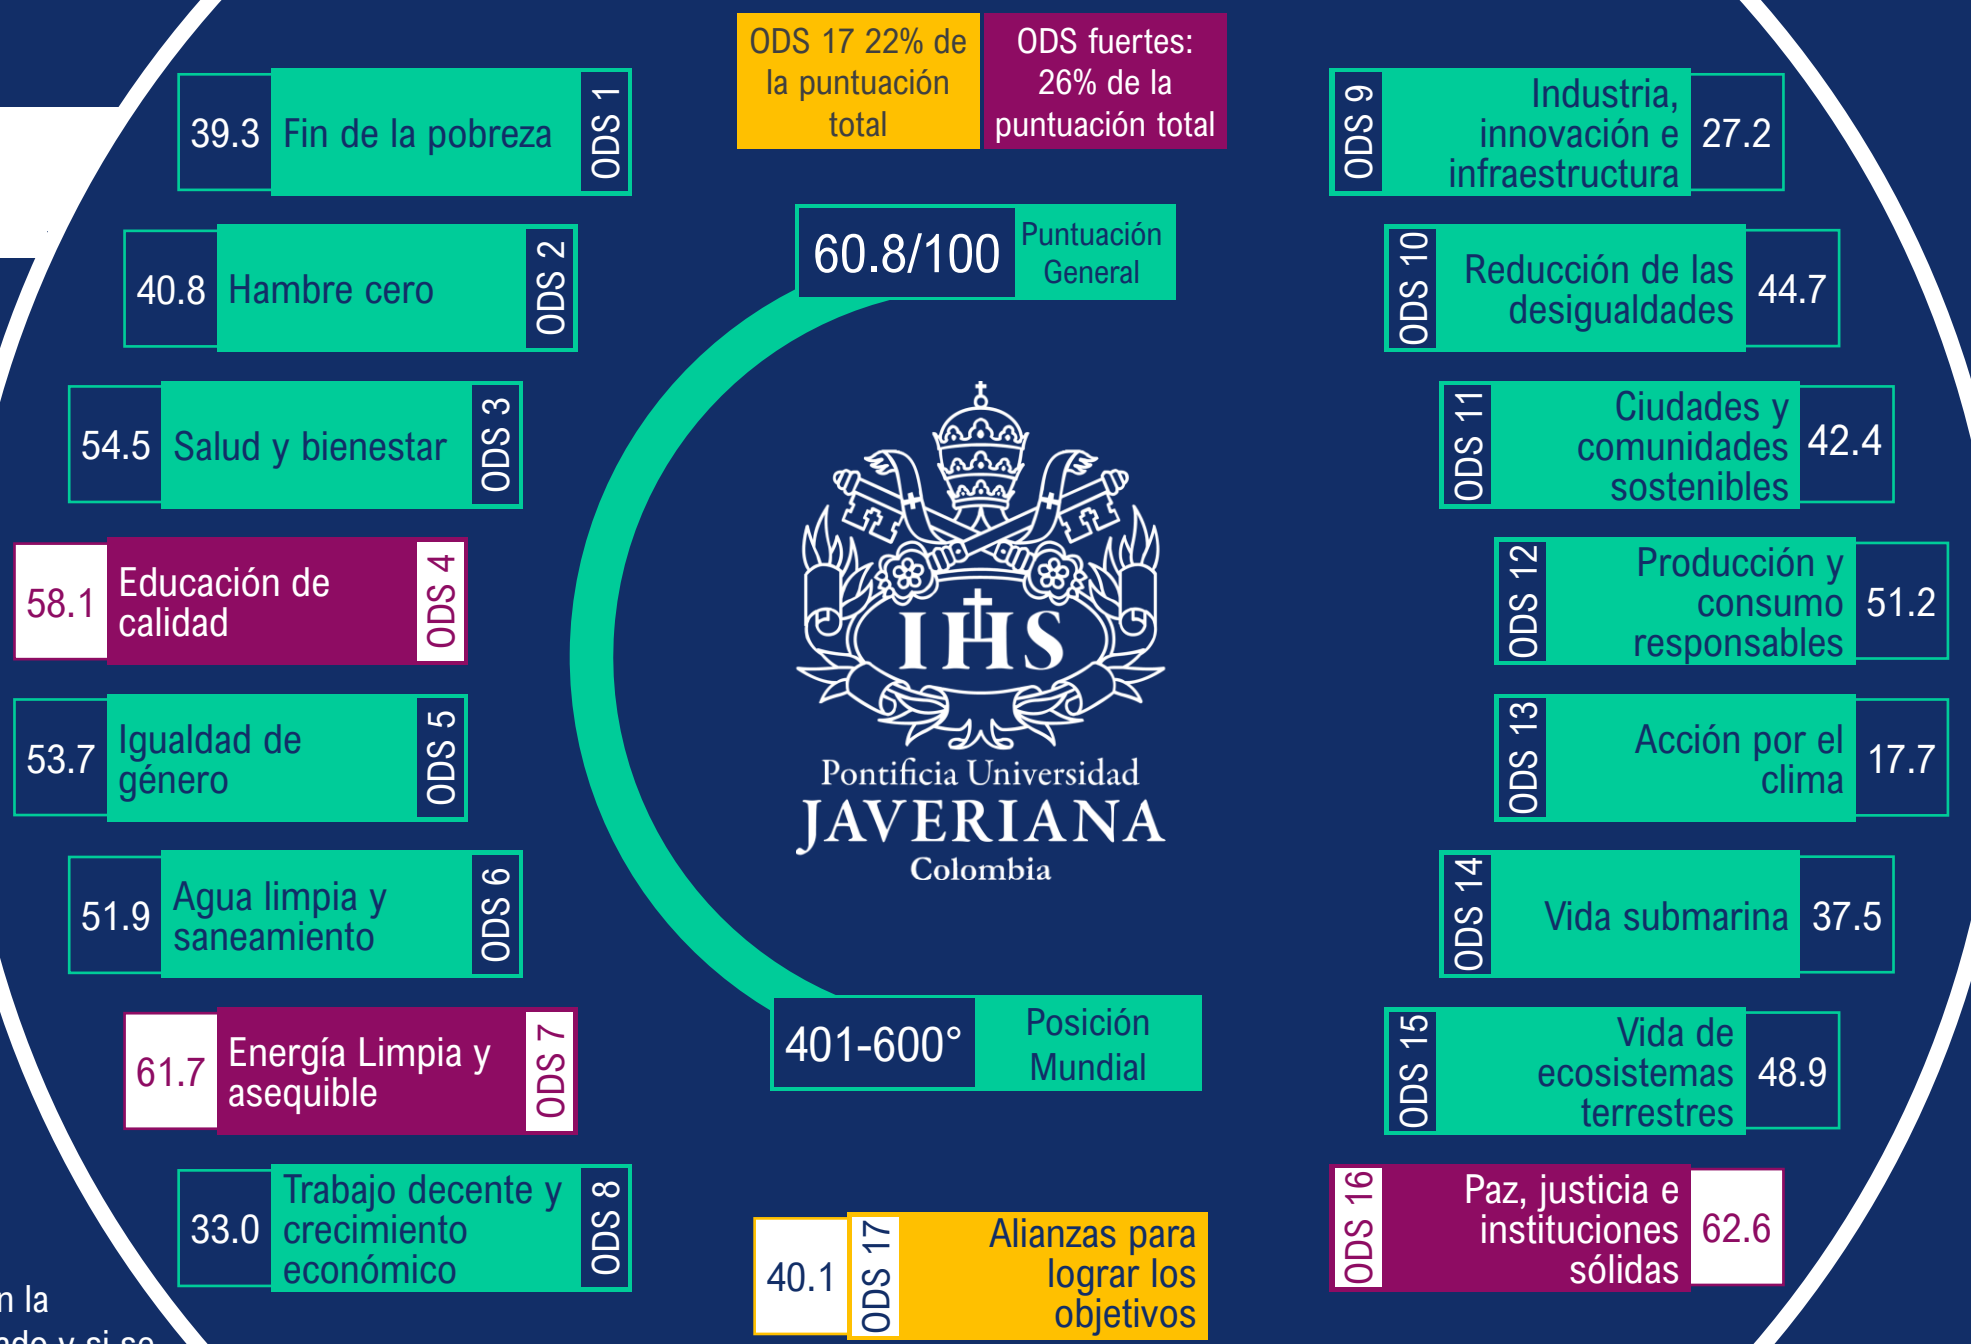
ODS 17 22% de la puntuación total

ODS fuertes: 26% de la puntuación total

39.3 Fin de la pobreza ODS 1

40.8 Hambre cero ODS 2

54.5 Salud y bienestar ODS 3

58.1 Educación de calidad ODS 4

53.7 Igualdad de género ODS 5

51.9 Agua limpia y saneamiento ODS 6

61.7 Energía Limpia y asequible ODS 7

33.0 Trabajo decente y crecimiento económico ODS 8

60.8/100 Puntuación General

Pontificia Universidad JAVERIANA Colombia

IHS

401-600° Posición Mundial

40.1 ODS 17 Alianzas para lograr los objetivos

ODS 9 Industria, innovación e infraestructura 27.2

ODS 10 Reducción de las desigualdades 44.7

ODS 11 Ciudades y comunidades sostenibles 42.4

ODS 12 Producción y consumo responsables 51.2

ODS 13 Acción por el clima 17.7

ODS 14 Vida submarina 37.5

ODS 15 Vida de ecosistemas terrestres 48.9

ODS 16 Paz, justicia e instituciones sólidas 62.6

n la
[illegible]do y si se